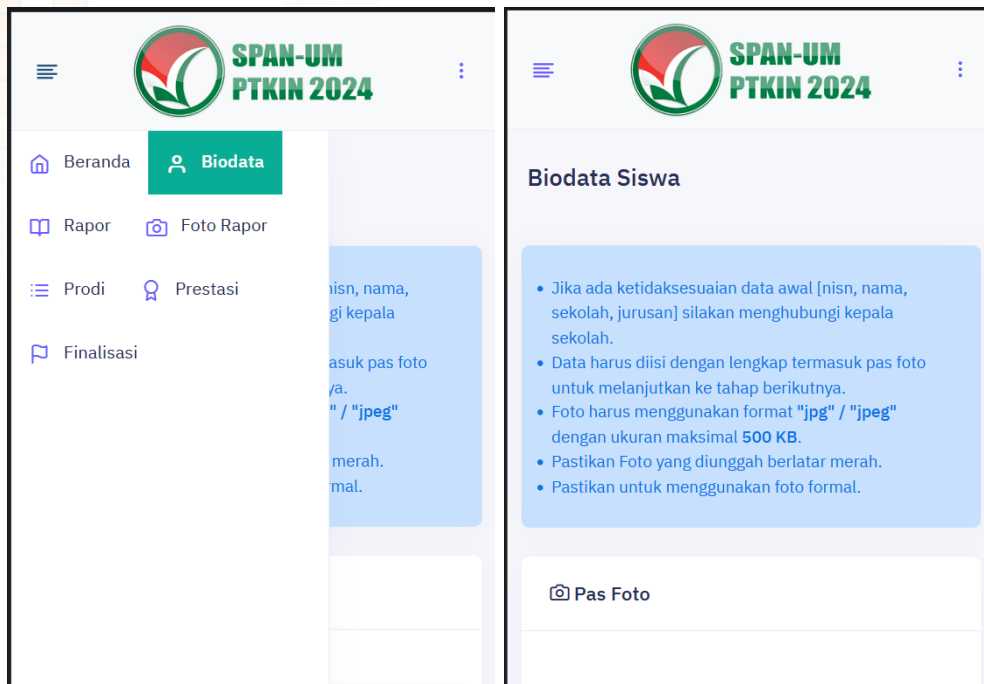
SPAN-UM PTKIN 2024

Beranda
Biodata
Rapor
Foto Rapor
Prodi
Prestasi
Finalisasi

nisn, nama, gi kepala
asuk pas foto ya.
" / "jpeg"
merah.
rmal.

SPAN-UM PTKIN 2024

Biodata Siswa

- Jika ada ketidaksesuaian data awal [nisn, nama, sekolah, jurusan] silakan menghubungi kepala sekolah.
- Data harus diisi dengan lengkap termasuk pas foto untuk melanjutkan ke tahap berikutnya.
- Foto harus menggunakan format **"jpg" / "jpeg"** dengan ukuran maksimal **500 KB**.
- Pastikan Foto yang diunggah berlatar merah.
- Pastikan untuk menggunakan foto formal.

Pas Foto